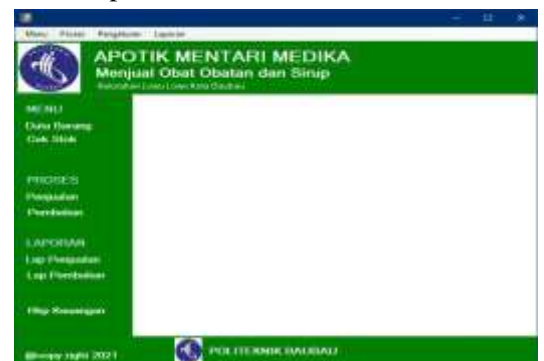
Menu Proses Pengaturan Laporan

APOTIK MENTARI MEDIKA
Menjual Obat Obatan dan Sirup
Kelurahan Lowu Lowu Kota Baubau

MENU
Data Barang
Cek Stok

PROSES
Penjualan
Pembelian

LAPORAN
Lap Penjualan
Lap Pembelian

Rkp Keuangan

@copy right 2021

POLITEKNIK BAUBAU